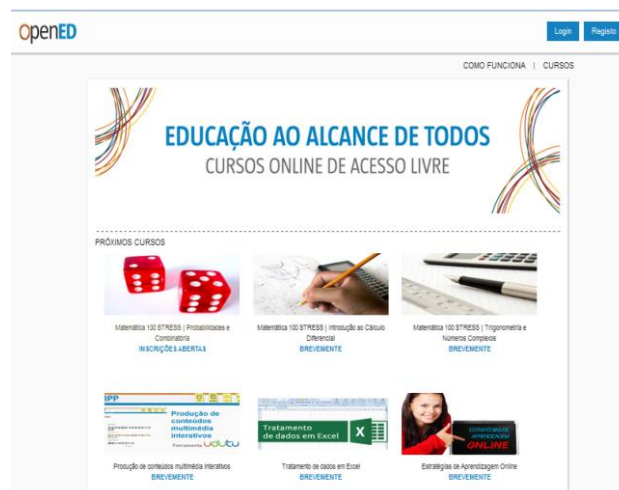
OpenED

Login Registo

COMO FUNCIONA | CURSOS

EDUCAÇÃO AO ALCANCE DE TODOS
CURSOS ONLINE DE ACESSO LIVRE

PRÓXIMOS CURSOS

Matemática 100 STRESS | Probabilidades e Combinatória
INSCRIÇÕES ABERTAS

Matemática 100 STRESS | Introdução ao Cálculo Diferencial
BREVEMENTE

Matemática 100 STRESS | Trigonometria e Números Complexos
BREVEMENTE

IPP
Produção de conteúdos multimédia interativos
Ferramenta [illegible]

Produção de conteúdos multimédia interativos
BREVEMENTE

Tratamento de dados em Excel

Tratamento de dados em Excel
BREVEMENTE

ESTRATÉGIAS DE APRENDIZAGEM ONLINE

Estratégias de Aprendizagem Online
BREVEMENTE